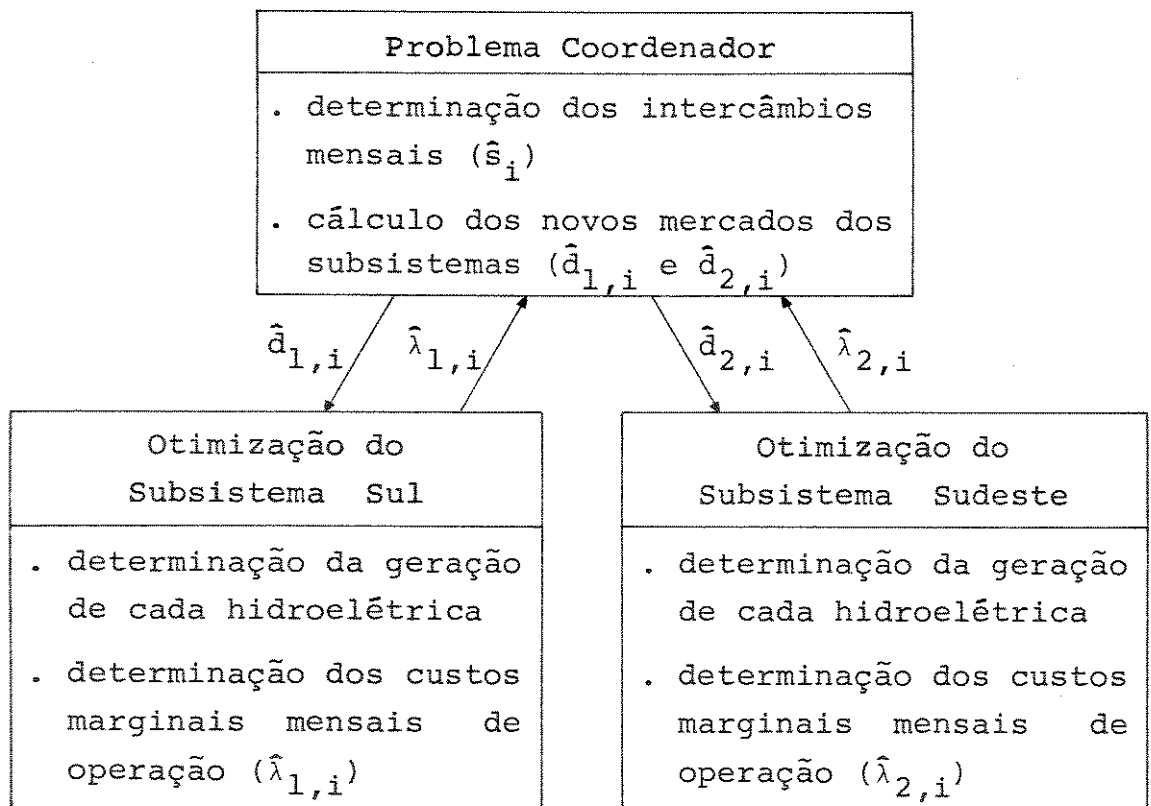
Problema Coordenador

. determinação dos intercâmbios mensais ($\hat{s}_i$)

. cálculo dos novos mercados dos subsistemas ($\hat{d}_{1,i}$ e $\hat{d}_{2,i}$)

$\hat{d}_{1,i}$ $\hat{\lambda}_{1,i}$ $\hat{d}_{2,i}$ $\hat{\lambda}_{2,i}$

Otimização do Subsistema Sul

. determinação da geração de cada hidroelétrica

. determinação dos custos marginais mensais de operação ($\hat{\lambda}_{1,i}$)

Otimização do Subsistema Sudeste

. determinação da geração de cada hidroelétrica

. determinação dos custos marginais mensais de operação ($\hat{\lambda}_{2,i}$)